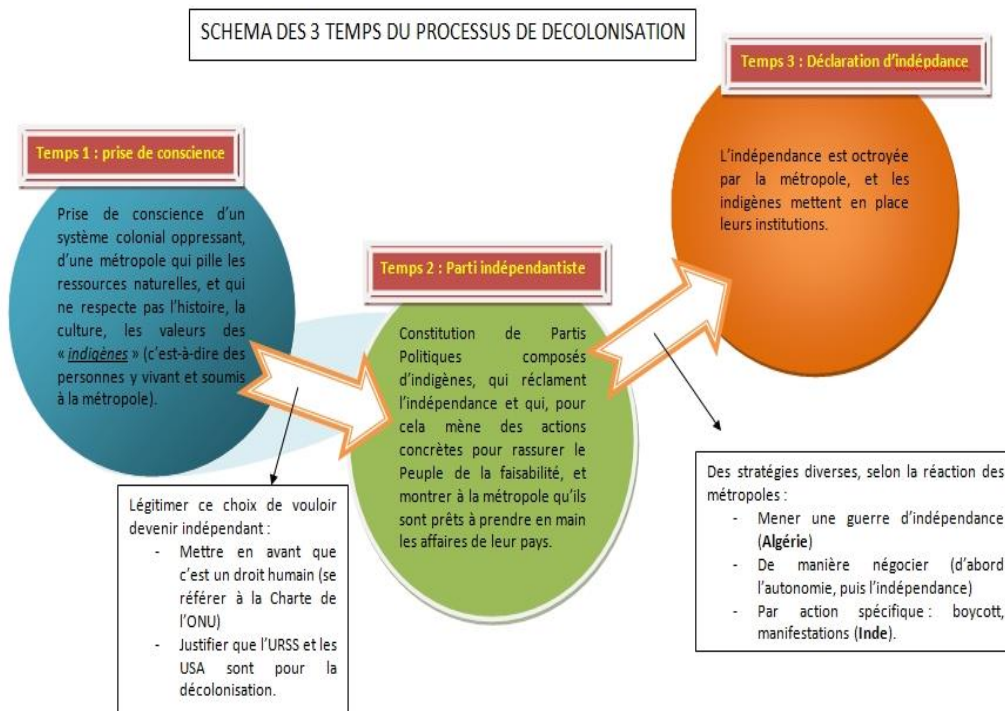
SCHEMA DES 3 TEMPS DU PROCESSUS DE DECOLONISATION

Temps 1 : prise de conscience

Prise de conscience d'un système colonial oppressant, d'une métropole qui pille les ressources naturelles, et qui ne respecte pas l'histoire, la culture, les valeurs des « indigènes » (c'est-à-dire des personnes y vivant et soumis à la métropole).

Légitimer ce choix de vouloir devenir indépendant :
- Mettre en avant que c'est un droit humain (se référer à la Charte de l'ONU)
- Justifier que l'URSS et les USA sont pour la décolonisation.

Temps 2 : Parti indépendantiste

Constitution de Partis Politiques composés d'indigènes, qui réclament l'indépendance et qui, pour cela mène des actions concrètes pour rassurer le Peuple de la faisabilité, et montrer à la métropole qu'ils sont prêts à prendre en main les affaires de leur pays.

Temps 3 : Déclaration d'indépdance

L'indépendance est octroyée par la métropole, et les indigènes mettent en place leurs institutions.

Des stratégies diverses, selon la réaction des métropoles :
- Mener une guerre d'indépendance (Algérie)
- De manière négocier (d'abord l'autonomie, puis l'indépendance)
- Par action spécifique : boycott, manifestations (Inde).